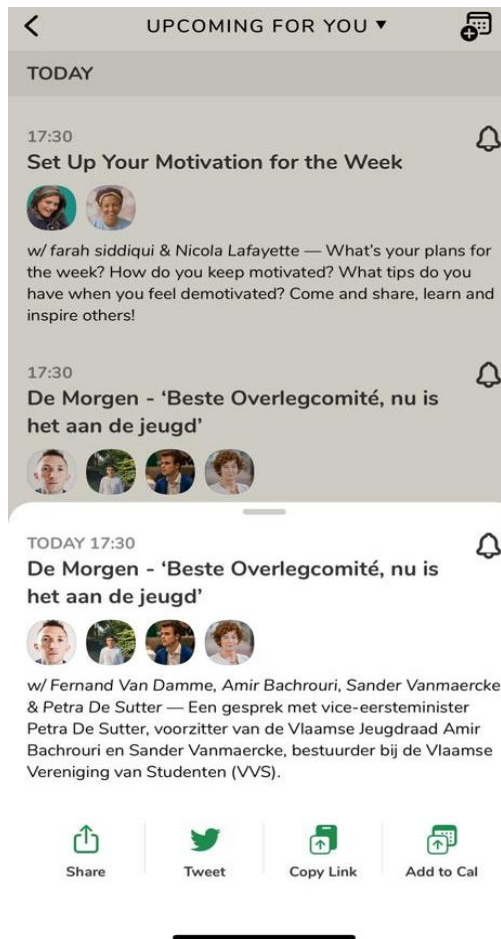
UPCOMING FOR YOU ▾

TODAY

17:30
Set Up Your Motivation for the Week

w/ farah siddiqui & Nicola Lafayette — What's your plans for the week? How do you keep motivated? What tips do you have when you feel demotivated? Come and share, learn and inspire others!

17:30
De Morgen - 'Beste Overlegcomité, nu is het aan de jeugd'

TODAY 17:30
De Morgen - 'Beste Overlegcomité, nu is het aan de jeugd'

w/ Fernand Van Damme, Amir Bachrouri, Sander Vanmaercke & Petra De Sutter — Een gesprek met vice-eersteminister Petra De Sutter, voorzitter van de Vlaamse Jeugdraad Amir Bachrouri en Sander Vanmaercke, bestuurder bij de Vlaamse Vereniging van Studenten (VVS).

Share

Tweet

Copy Link

Add to Cal